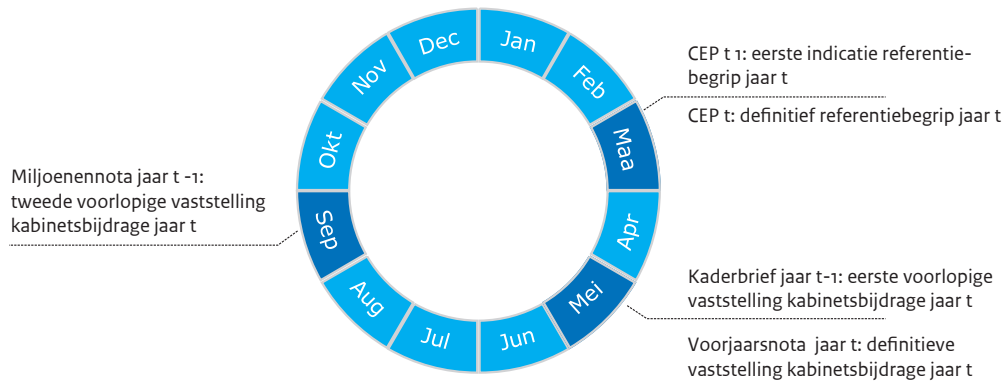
Dec
Jan
Feb
Maa
Apr
Mei
Jun
Jul
Aug
Sep
Okt
Nov

CEP t 1: eerste indicatie referentiebegrip jaar t

CEP t: definitief referentiebegrip jaar t

Miljoenennota jaar t -1: tweede voorlopige vaststelling kabinetsbijdrage jaar t

Kaderbrief jaar t-1: eerste voorlopige vaststelling kabinetsbijdrage jaar t

Voorjaarsnota jaar t: definitieve vaststelling kabinetsbijdrage jaar t